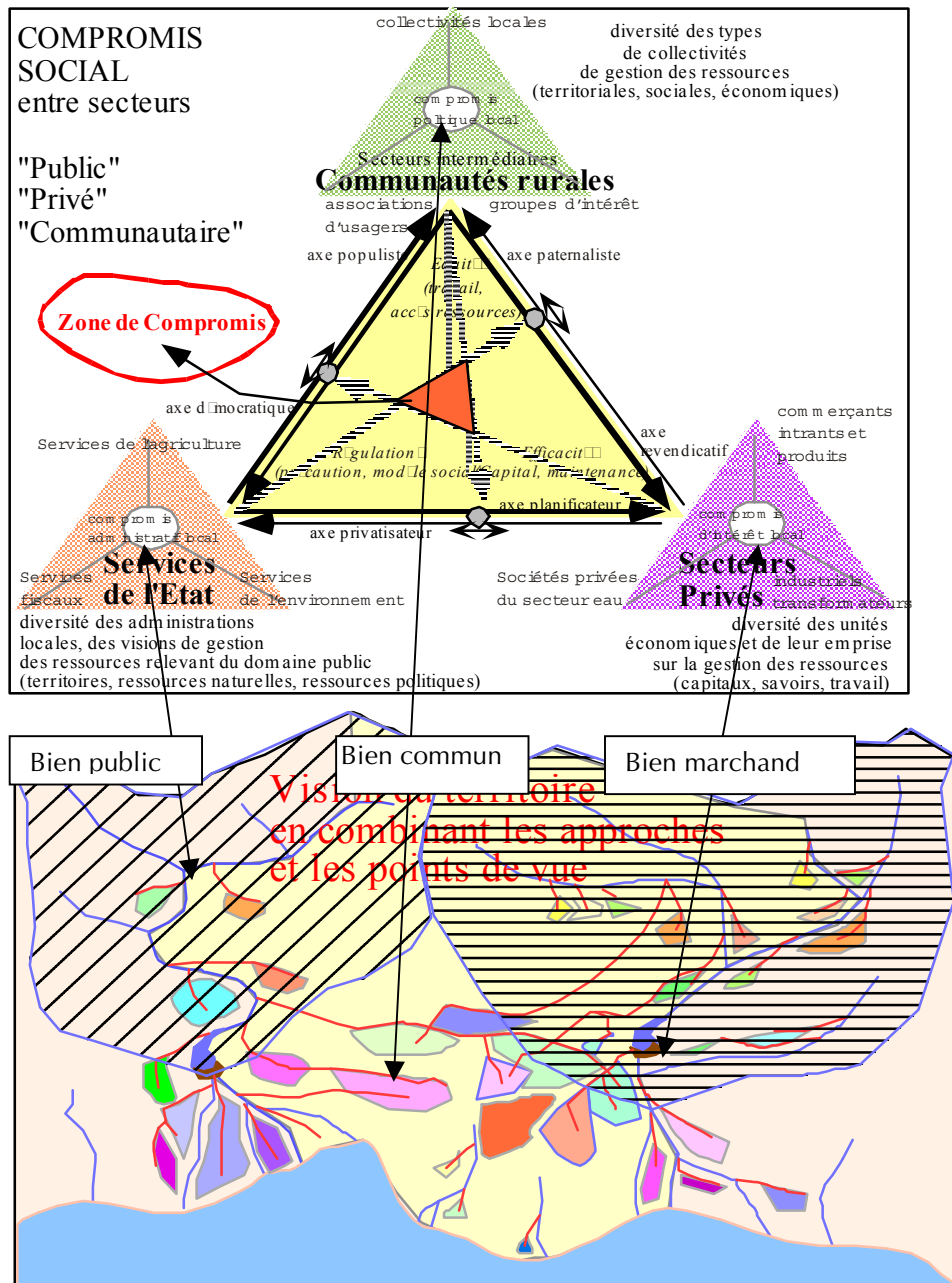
COMPROMIS SOCIAL entre secteurs

"Public"
"Privé"
"Communautaire"

collectivités locales

diversité des types de collectivités de gestion des ressources (territoriales, sociales, économiques)

compromis politique local

Secteurs intermédiaires

Communautés rurales

associations d'usagers

groupes d'intérêt

axe populiste

axe paternaliste

Equité (travail, accès ressources)

Zone de Compromis

axe démocratique

Services de l'agriculture

Régulation (précaution, modèle social)

Efficacité (capital, maintenance)

axe revendicatif

commerçants intrants et produits

axe planificateur

axe privatisateur

compromis administratif local

compromis d'intérêt local

Services de l'Etat

Services fiscaux

Services de l'environnement

Sociétés privées du secteur eau

Secteurs Privés

industriels transformateurs

diversité des administrations locales, des visions de gestion des ressources relevant du domaine public (territoires, ressources naturelles, ressources politiques)

diversité des unités économiques et de leur emprise sur la gestion des ressources (capitaux, savoirs, travail)

Bien public

Bien commun

Bien marchand

Vision du territoire en combinant les approches et les points de vue